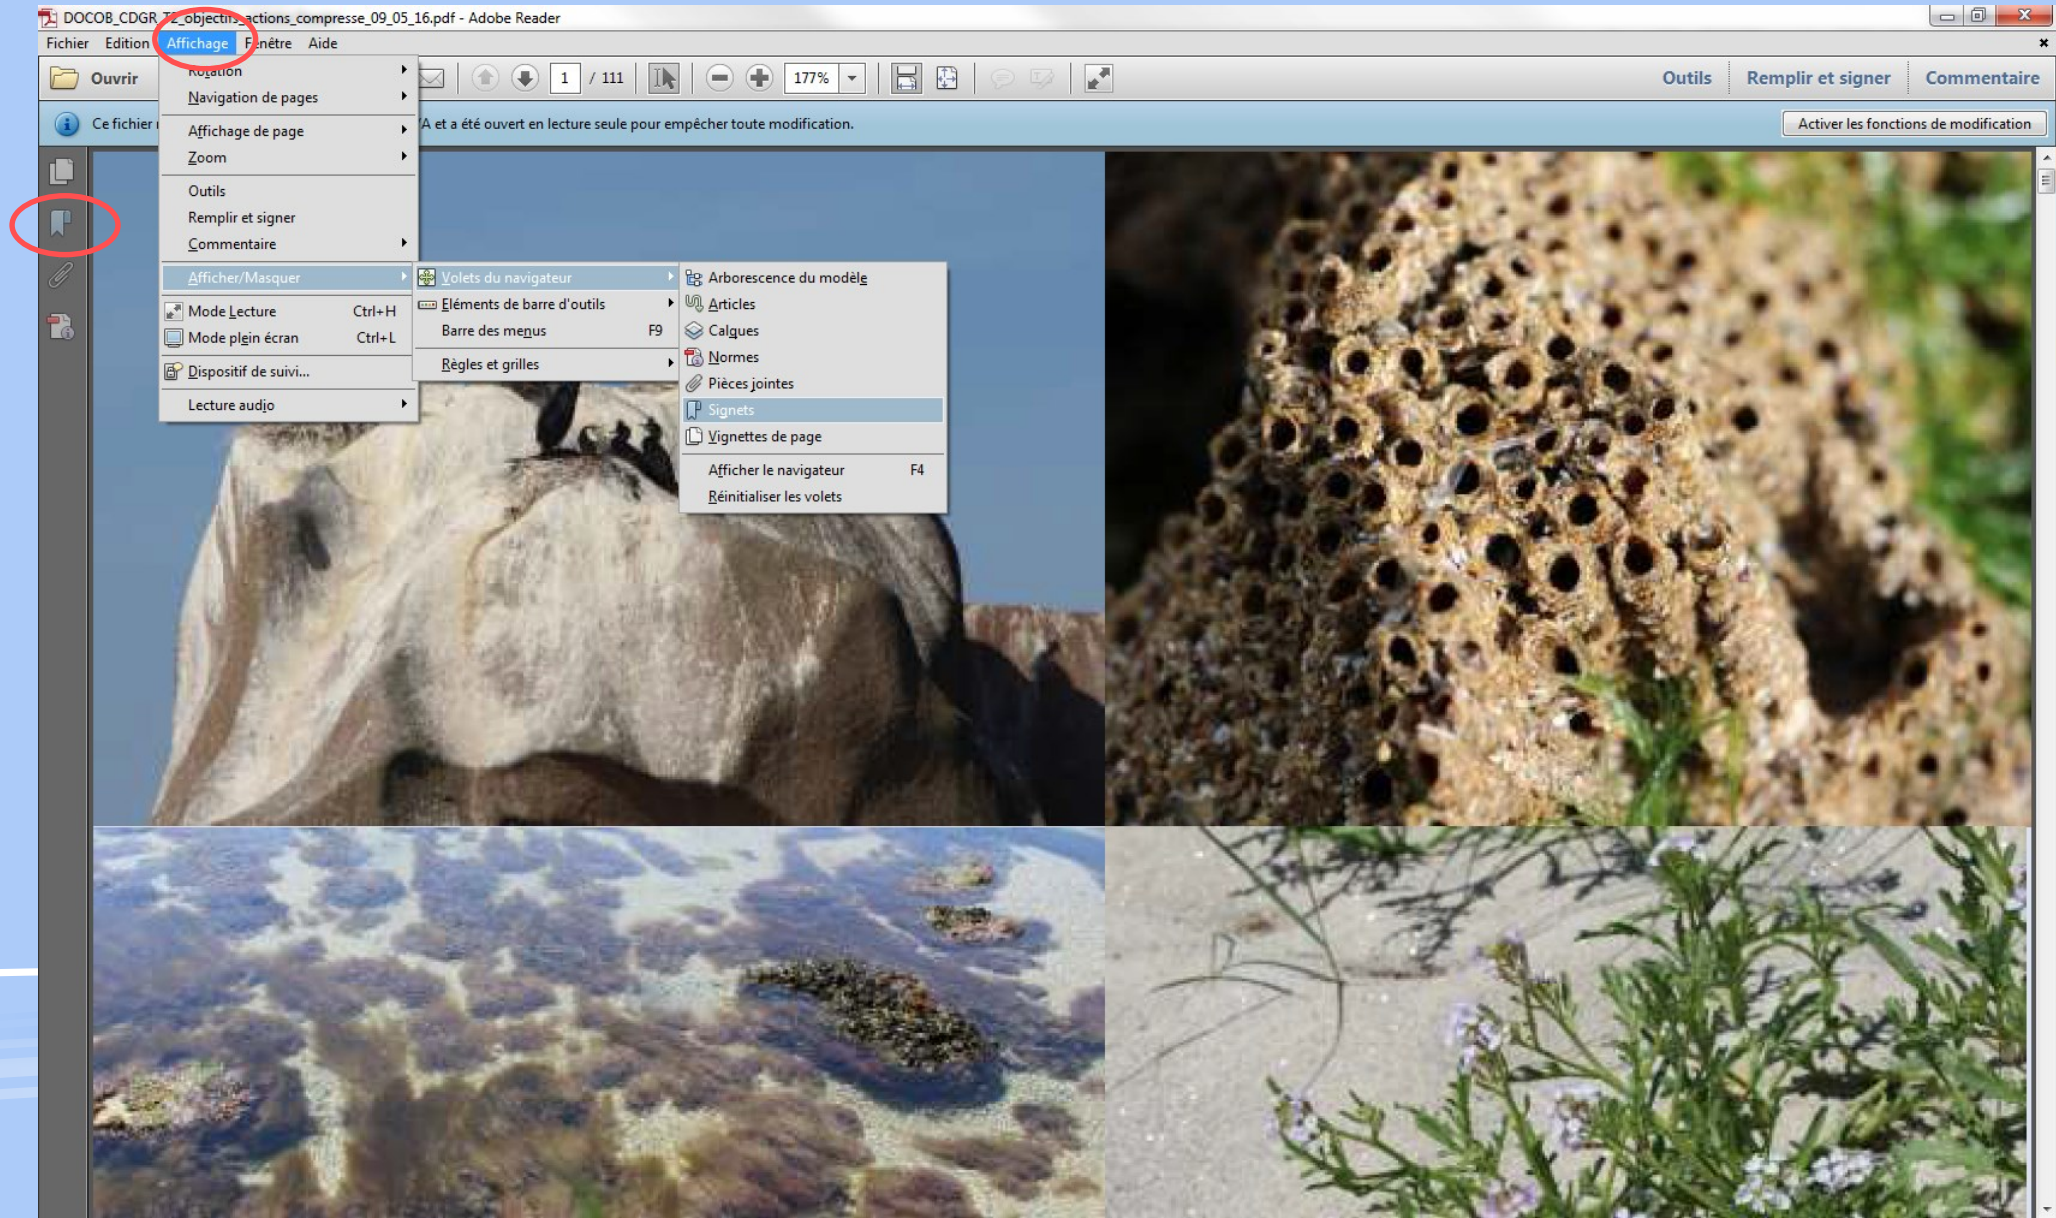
DOCOB_CDGR_T2_objectifs_actions_compresse_09_05_16.pdf - Adobe Reader

Fichier Edition Affichage Fenêtre Aide

Ouvrir

1 / 111

177%

Outils Remplir et signer Commentaire

Ce fichier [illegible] A et a été ouvert en lecture seule pour empêcher toute modification.

Activer les fonctions de modification

Rotation
Navigation de pages
Affichage de page
Zoom
Outils
Remplir et signer
Commentaire
Afficher/Masquer
Mode Lecture Ctrl+H
Mode plein écran Ctrl+L
Dispositif de suivi...
Lecture audio

Volets du navigateur
Eléments de barre d'outils
Barre des menus F9
Règles et grilles

Arborescence du modèle
Articles
Calques
Normes
Pièces jointes
Signets
Vignettes de page
Afficher le navigateur F4
Réinitialiser les volets